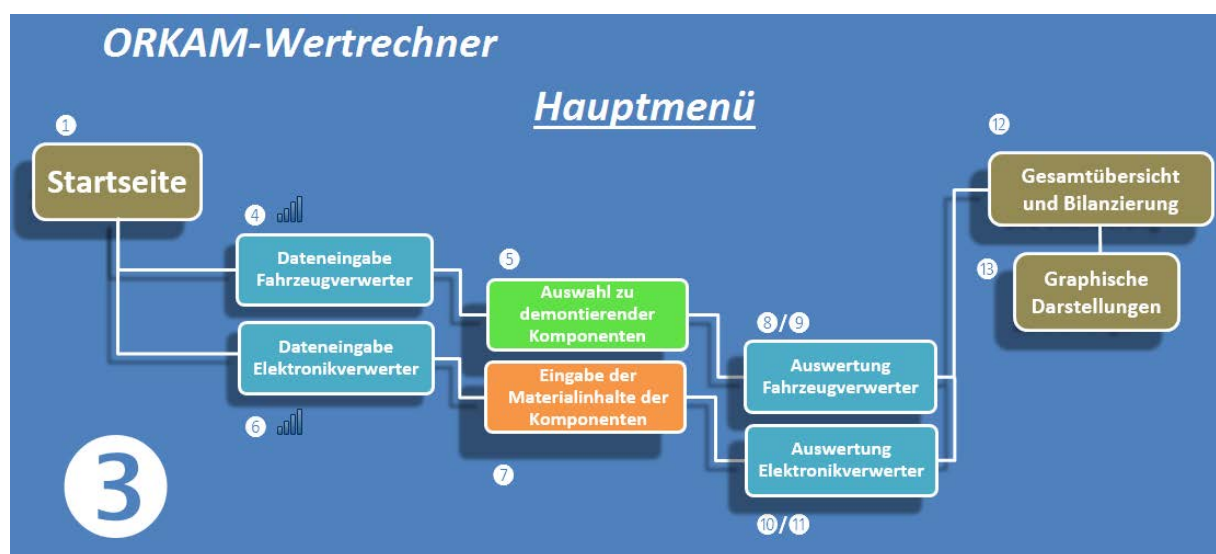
ORKAM-Wertrechner

Hauptmenü

1

Startseite

4

Dateneingabe Fahrzeugverwerter

Dateneingabe Elektronikverwerter

6

5

Auswahl zu demontierender Komponenten

Eingabe der Materialinhalte der Komponenten

7

8/9

Auswertung Fahrzeugverwerter

Auswertung Elektronikverwerter

10/11

12

Gesamtübersicht und Bilanzierung

13

Graphische Darstellungen

3